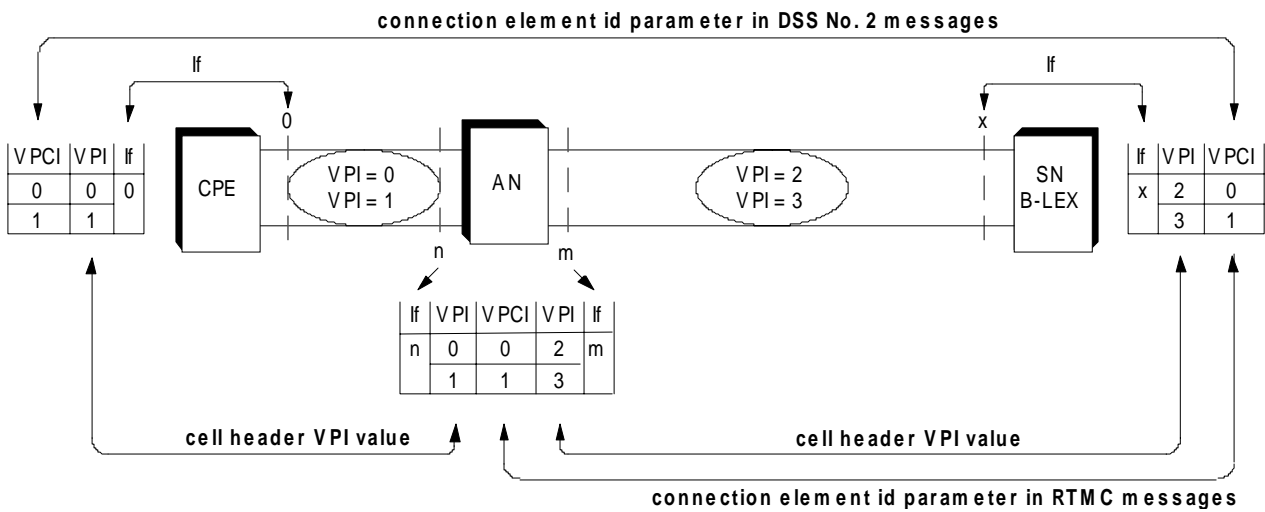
connection element id parameter in DSS No. 2 messages

If

If

| VPCI | VPI | If |
|---|---|---|
| 0 | 0 | 0 |
| 1 | 1 | |

CPE

0

VPI = 0
VPI = 1

AN

VPI = 2
VPI = 3

x

SN
B-LEX

| If | VPI | VPCI |
|---|---|---|
| x | 2 | 0 |
| | 3 | 1 |

n

m

| If | VPI | VPCI | VPI | If |
|---|---|---|---|---|
| n | 0 | 0 | 2 | m |
| | 1 | 1 | 3 | |

cell header VPI value

cell header VPI value

connection element id parameter in RTMC messages